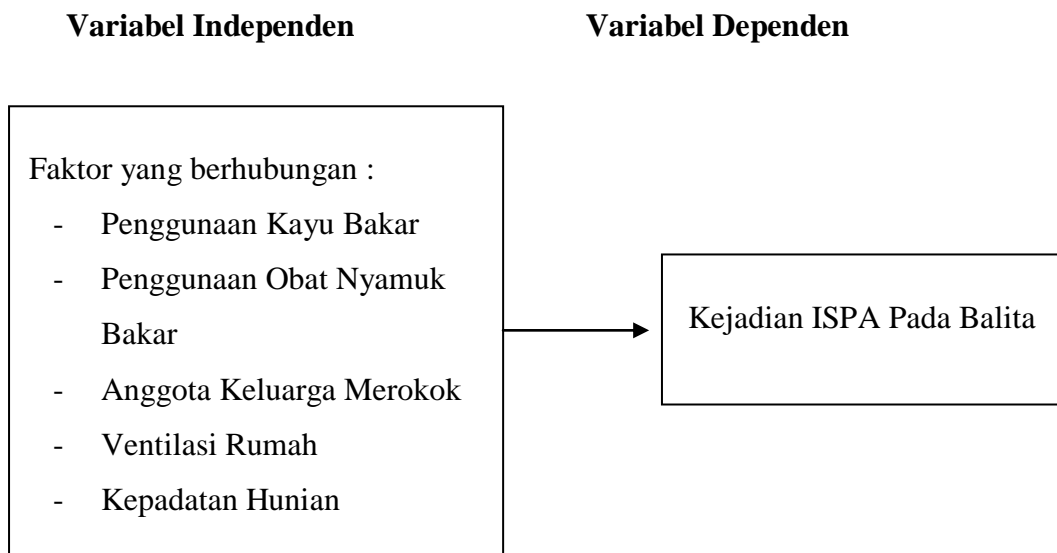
Variabel Independen

Variabel Dependen

Faktor yang berhubungan :

- Penggunaan Kayu Bakar
- Penggunaan Obat Nyamuk Bakar
- Anggota Keluarga Merokok
- Ventilasi Rumah
- Kepadatan Hunian

Kejadian ISPA Pada Balita